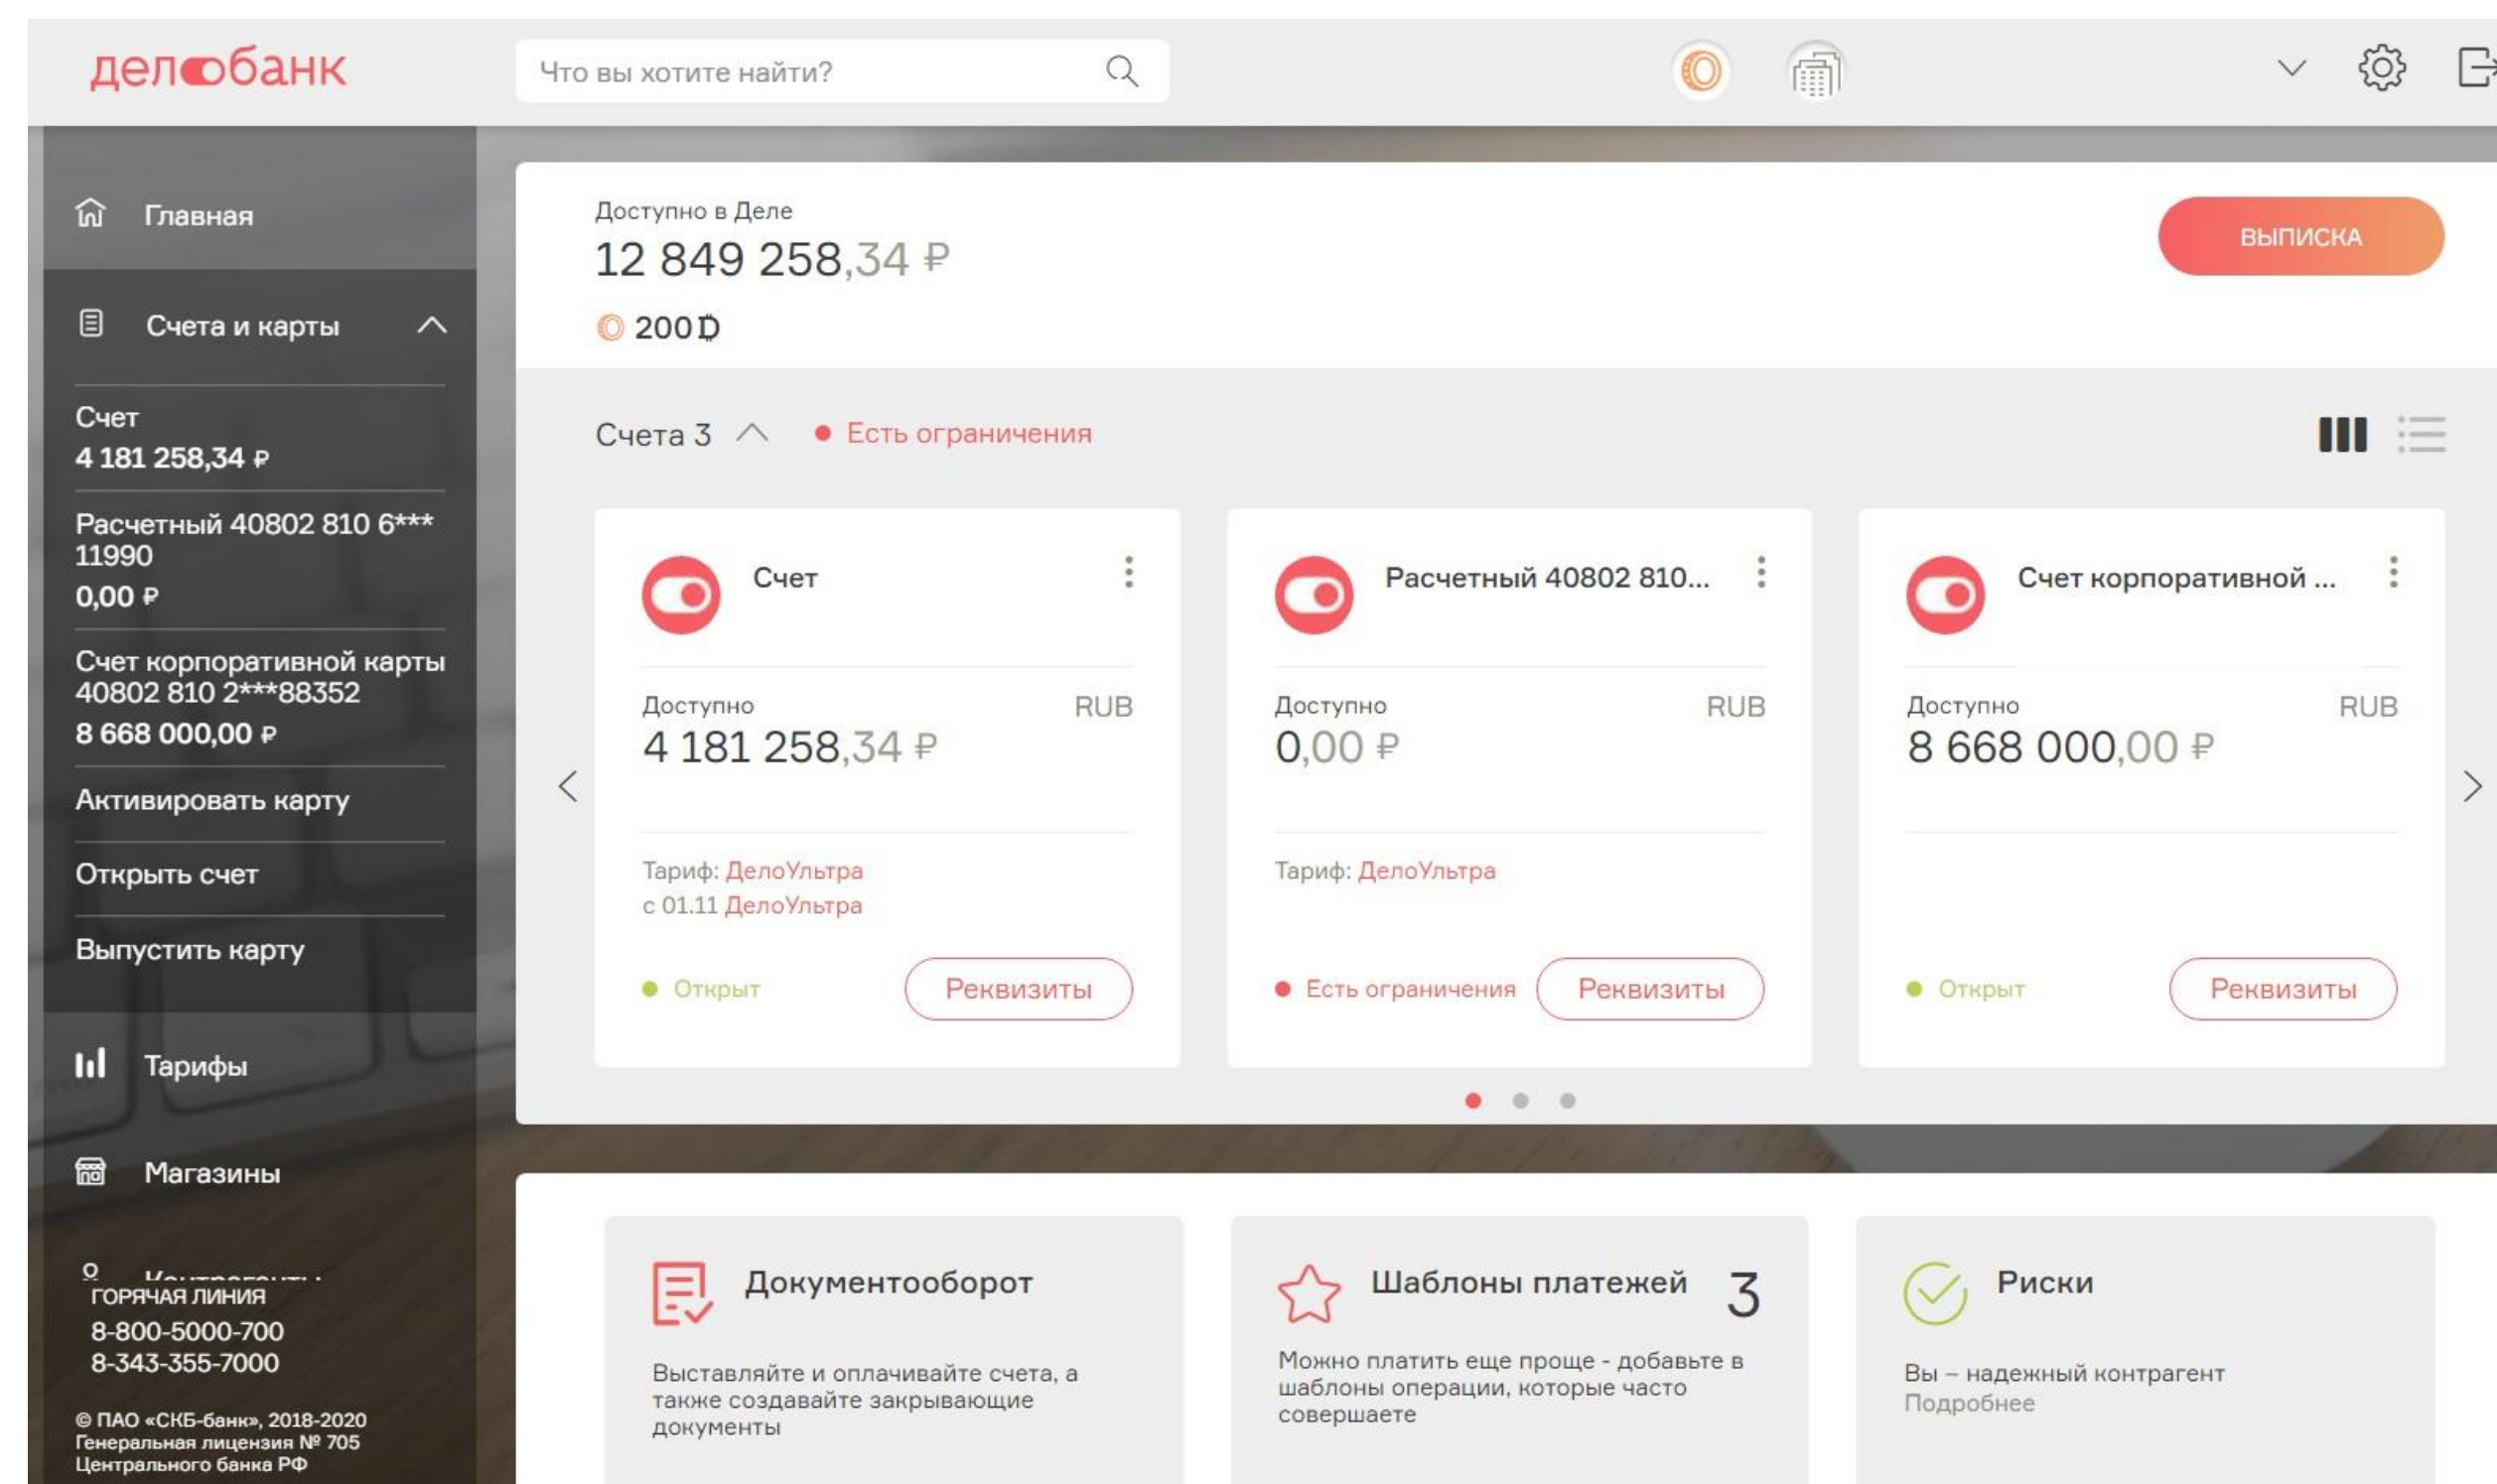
делобанк

Что вы хотите найти?

Главная

Счета и карты

Счет
4 181 258,34 ₽

Расчетный 40802 810 6*** 11990
0,00 ₽

Счет корпоративной карты 40802 810 2***88352
8 668 000,00 ₽

Активировать карту

Открыть счет

Выпустить карту

Тарифы

Магазины

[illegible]
ГОРЯЧАЯ ЛИНИЯ
8-800-5000-700
8-343-355-7000

© ПАО «СКБ-банк», 2018-2020
Генеральная лицензия № 705
Центрального банка РФ

Доступно в Деле
12 849 258,34 ₽
200 Д

ВЫПИСКА

Счета 3

Есть ограничения

Счет
Доступно
RUB
4 181 258,34 ₽
Тариф: ДелоУльтра
с 01.11 ДелоУльтра
Открыт
Реквизиты

Расчетный 40802 810...
Доступно
RUB
0,00 ₽
Тариф: ДелоУльтра
Есть ограничения
Реквизиты

Счет корпоративной ...
Доступно
RUB
8 668 000,00 ₽
Открыт
Реквизиты

Документооборот
Выставляйте и оплачивайте счета, а также создавайте закрывающие документы

Шаблоны платежей 3
Можно платить еще проще - добавьте в шаблоны операции, которые часто совершаете

Риски
Вы – надежный контрагент
Подробнее